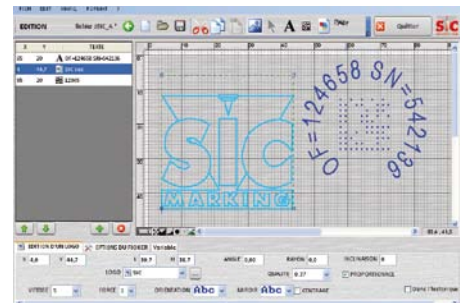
EDITION
Quitter
SIC
X Y TEXTE
OF=124658 SN=542136
SIC
MARKING
OF=124658 SN=542136
EDITION D'UN LOGO
OPTIONS DU FICHIER
Variable
X 4,6
Y 44,7
ANGLE 0,00
RAYON
INCLINAISON
LOGO SIC
QUALITE 0.27
PROFONDEUR
VITESSE
FORCE
ORIENTATION Abc
GRAVURE Abc
CENTRAGE